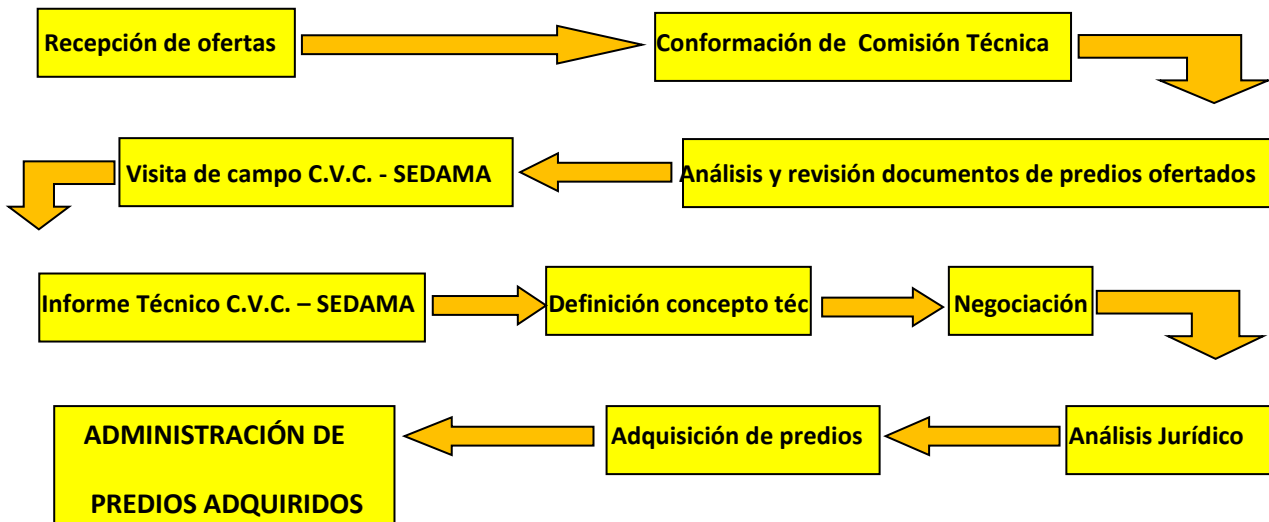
Recepción de ofertas

Conformación de Comisión Técnica

Análisis y revisión documentos de predios ofertados

Visita de campo C.V.C. - SEDAMA

Informe Técnico C.V.C. – SEDAMA

Definición concepto téc

Negociación

Análisis Jurídico

Adquisición de predios

ADMINISTRACIÓN DE

PREDIOS ADQUIRIDOS